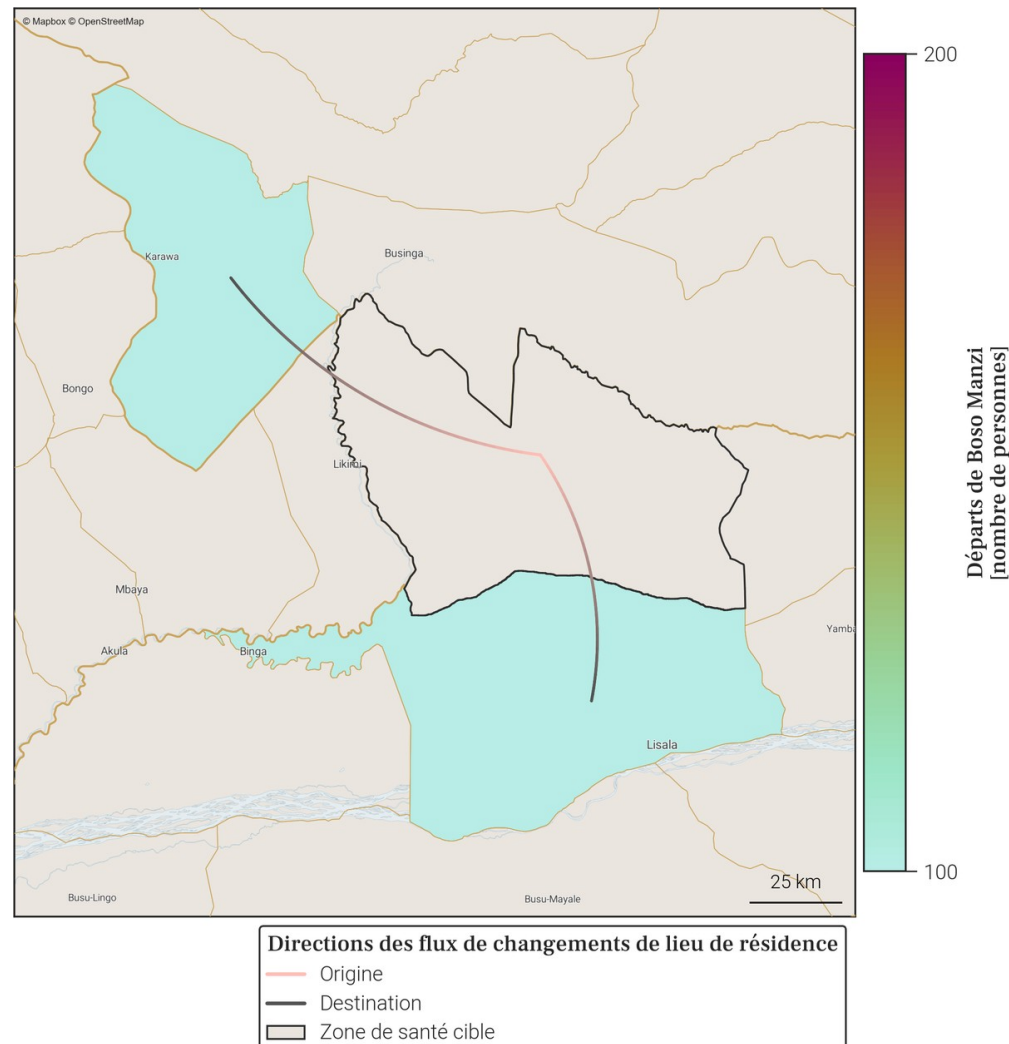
© Mapbox © OpenStreetMap

Karawa
Businga
Bongo
Likimi
Mbaya
Akula
Binga
Yamba
Lisala
Busu-Lingo
Busu-Mayale
25 km

200
100
Départs de Boso Manzi [nombre de personnes]

Directions des flux de changements de lieu de résidence
Origine
Destination
Zone de santé cible